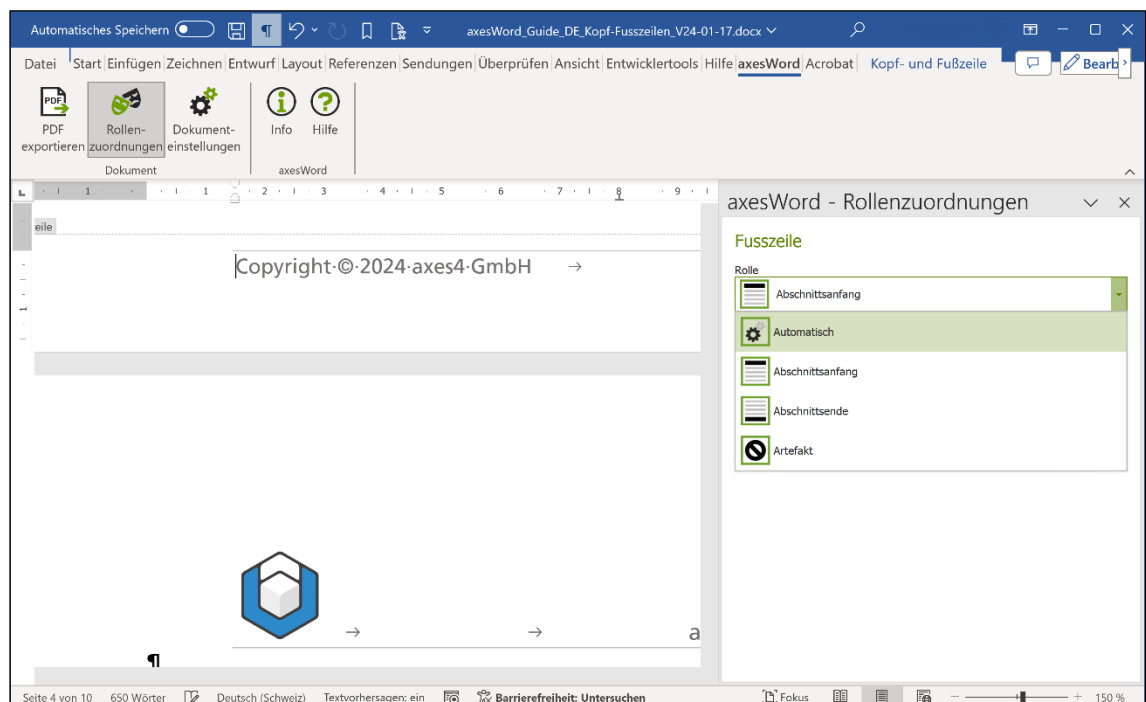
Automatisches Speichern axesWord_Guide_DE_Kopf-Fusszeilen_V24-01-17.docx

Datei Start Einfügen Zeichnen Entwurf Layout Referenzen Sendungen Überprüfen Ansicht Entwicklertools Hilfe axesWord Acrobat Kopf- und Fußzeile Bearb

PDF exportieren Rollenzuordnungen Dokumenteinstellungen Info Hilfe
Dokument axesWord

eile

Copyright·©·2024·axes4·GmbH →

→ → a

¶

axesWord - Rollenzuordnungen

Fusszeile

Rolle

Abschnittsanfang

Automatisch

Abschnittsanfang

Abschnittsende

Artefakt

Seite 4 von 10 650 Wörter Deutsch (Schweiz) Textvorhersagen: ein Barrierefreiheit: Untersuchen Fokus 150 %